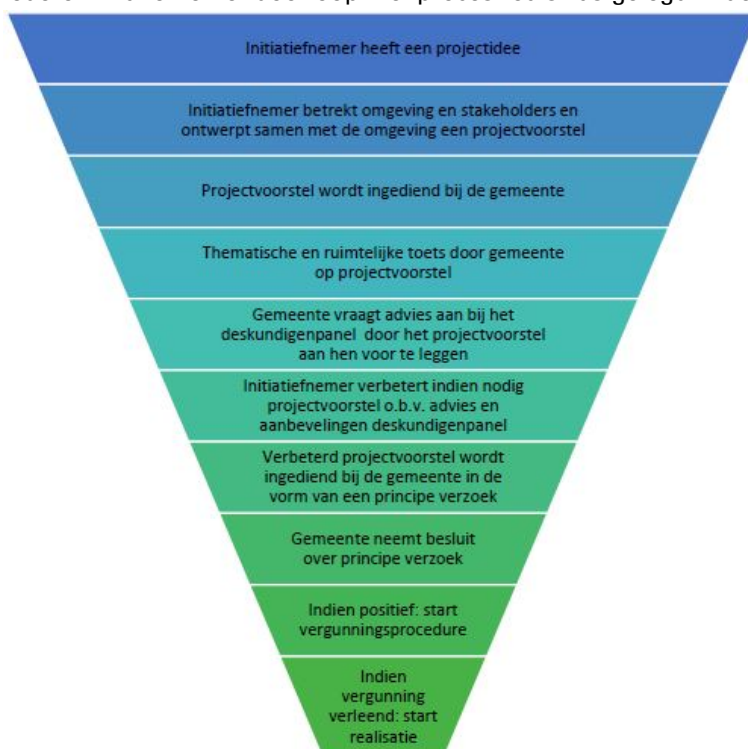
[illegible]

Initiatiefnemer heeft een projectidee

Initiatiefnemer betrekt omgeving en stakeholders en ontwerpt samen met de omgeving een projectvoorstel

Projectvoorstel wordt ingediend bij de gemeente

Thematische en ruimtelijke toets door gemeente op projectvoorstel

Gemeente vraagt advies aan bij het deskundigenpanel door het projectvoorstel aan hen voor te leggen

Initiatiefnemer verbetert indien nodig projectvoorstel o.b.v. advies en aanbevelingen deskundigenpanel

Verbeterd projectvoorstel wordt ingediend bij de gemeente in de vorm van een principe verzoek

Gemeente neemt besluit over principe verzoek

Indien positief: start vergunningsprocedure

Indien vergunning verleend: start realisatie